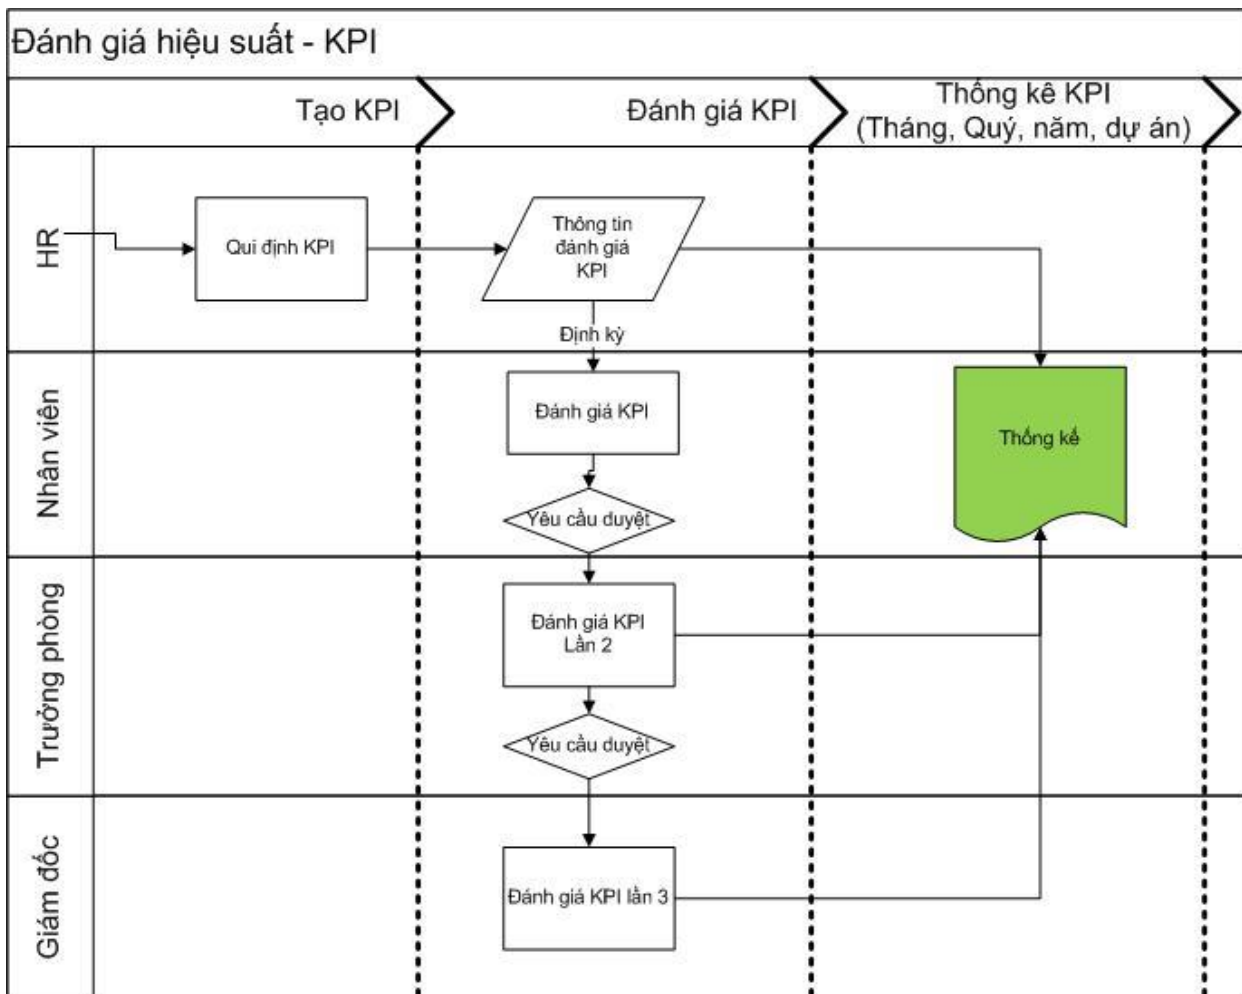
Đánh giá hiệu suất - KPI

Tạo KPI

Đánh giá KPI

Thống kê KPI
(Tháng, Quý, năm, dự án)

HR

Qui định KPI

Thông tin đánh giá KPI

Định kỳ

Nhân viên

Đánh giá KPI

Yêu cầu duyệt

Thống kê

Trưởng phòng

Đánh giá KPI Lần 2

Yêu cầu duyệt

Giám đốc

Đánh giá KPI lần 3